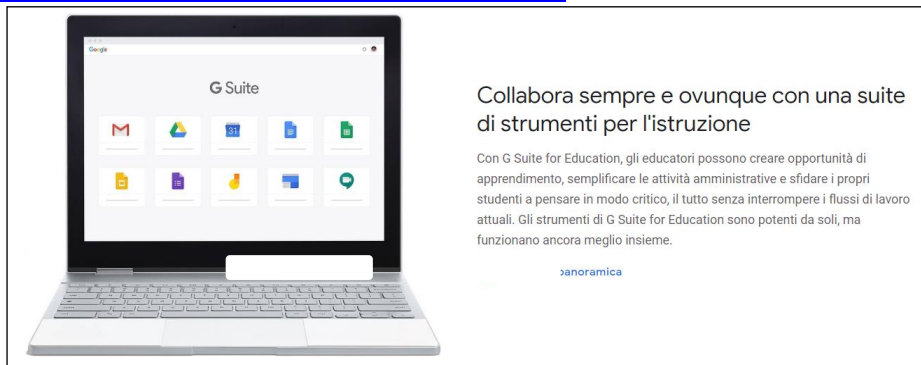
Google

G Suite

31

Collabora sempre e ovunque con una suite di strumenti per l'istruzione

Con G Suite for Education, gli educatori possono creare opportunità di apprendimento, semplificare le attività amministrative e sfidare i propri studenti a pensare in modo critico, il tutto senza interrompere i flussi di lavoro attuali. Gli strumenti di G Suite for Education sono potenti da soli, ma funzionano ancora meglio insieme.

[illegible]panoramica